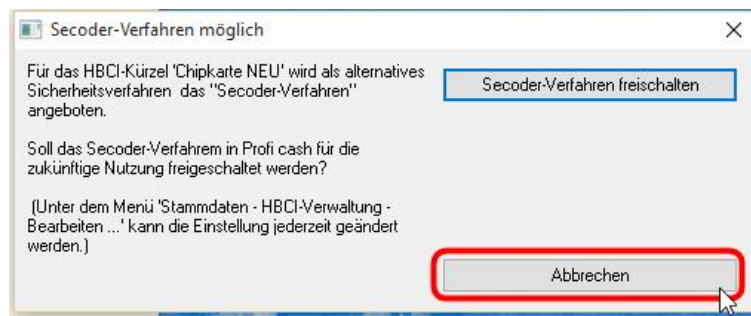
Secoder-Verfahren möglich

×

Für das HBCI-Kürzel 'Chipkarte NEU' wird als alternatives Sicherheitsverfahren das "Secoder-Verfahren" angeboten.

Soll das Secoder-Verfahrem in Profi cash für die zukünftige Nutzung freigeschaltet werden?

(Unter dem Menü 'Stammdaten - HBCI-Verwaltung - Bearbeiten ...' kann die Einstellung jederzeit geändert werden.)

Secoder-Verfahren freischalten

Abbrechen